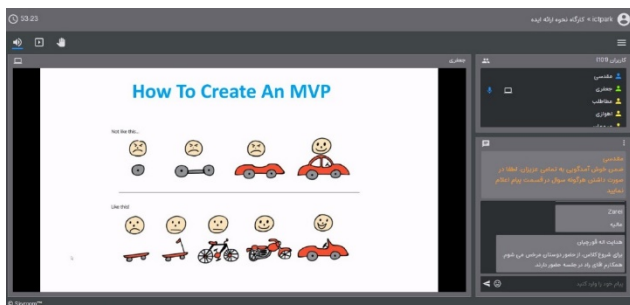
53:23

iclpark « کارگاه نحوه ارائه ایده

جعفری

How To Create An MVP

Not like this...

Like this!

کاربران (10)

مقدسی

جعفری

مطالب

اهوازی

مقدسی
ضمن خوش آمدگویی به تمامی عزیزان، لطفا در صورت داشتن هرگونه سوال در قسمت پیام اعلام نمایید.

Zarei
سلام

هدایت الله گورچیان
برای شروع کلاس، از حضور دوستان مرخصی می شوم. همکارم آقای راد در جلسه حضور دارند.

پیام خود را وارد کنید

© Skyroom™